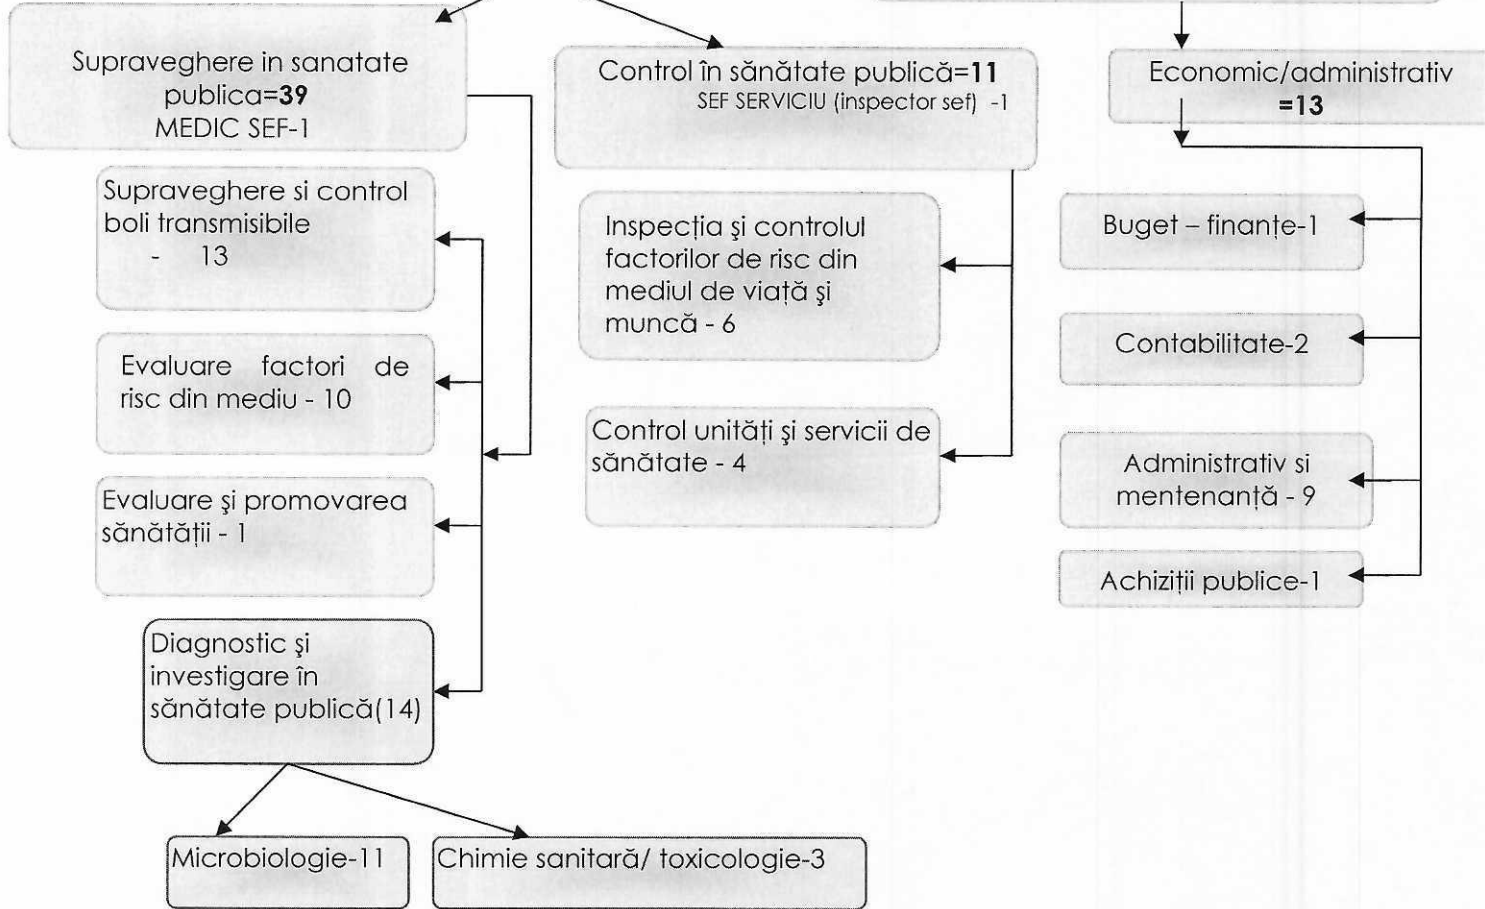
Supraveghere in sanatate publica=39
MEDIC SEF-1

Supraveghere si control boli transmisibile - 13

Evaluare factori de risc din mediu - 10

Evaluare şi promovarea sănătății - 1

Diagnostic şi investigare în sănătate publică(14)

Microbiologie-11

Chimie sanitară/ toxicologie-3

Control în sănătate publică=11
SEF SERVICIU (inspector sef) -1

Inspecția şi controlul factorilor de risc din mediul de viață şi muncă - 6

Control unități şi servicii de sănătate - 4

Economic/administrativ =13

Buget – finanțe-1

Contabilitate-2

Administrativ si mentenanță - 9

Achiziții publice-1